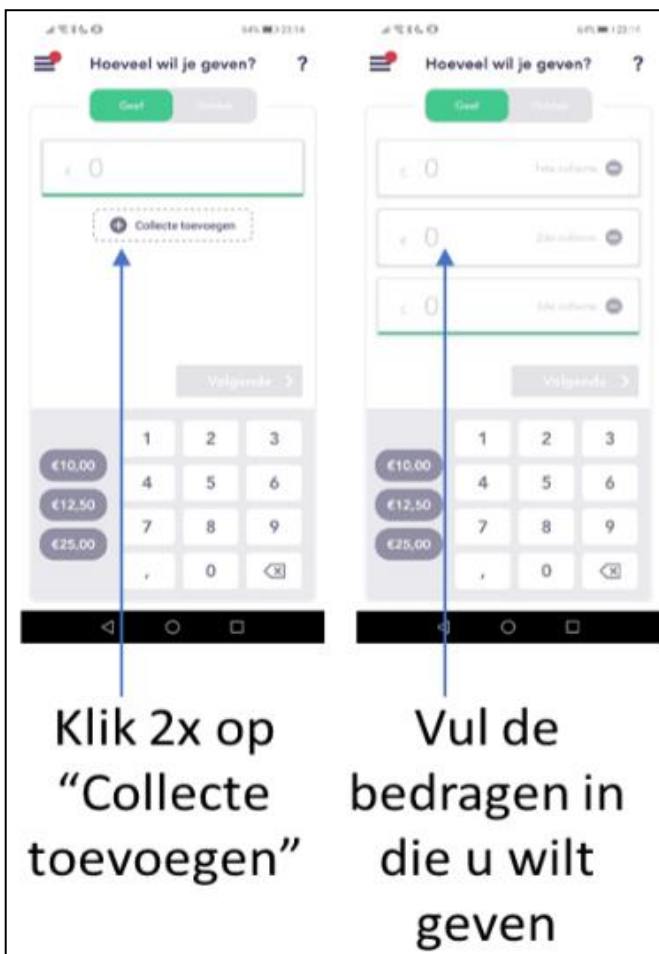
Hoeveel wil je geven? ?

Geef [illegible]

€ 0

Collecte toevoegen

Volgende >

1 2 3
€10,00 4 5 6
€12,50 7 8 9
€25,00 , 0

Hoeveel wil je geven? ?

Geef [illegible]

€ 0 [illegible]

€ 0 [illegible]

€ 0 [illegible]

Volgende >

1 2 3
€10,00 4 5 6
€12,50 7 8 9
€25,00 , 0

Klik 2x op “Collecte toevoegen”

Vul de bedragen in die u wilt geven